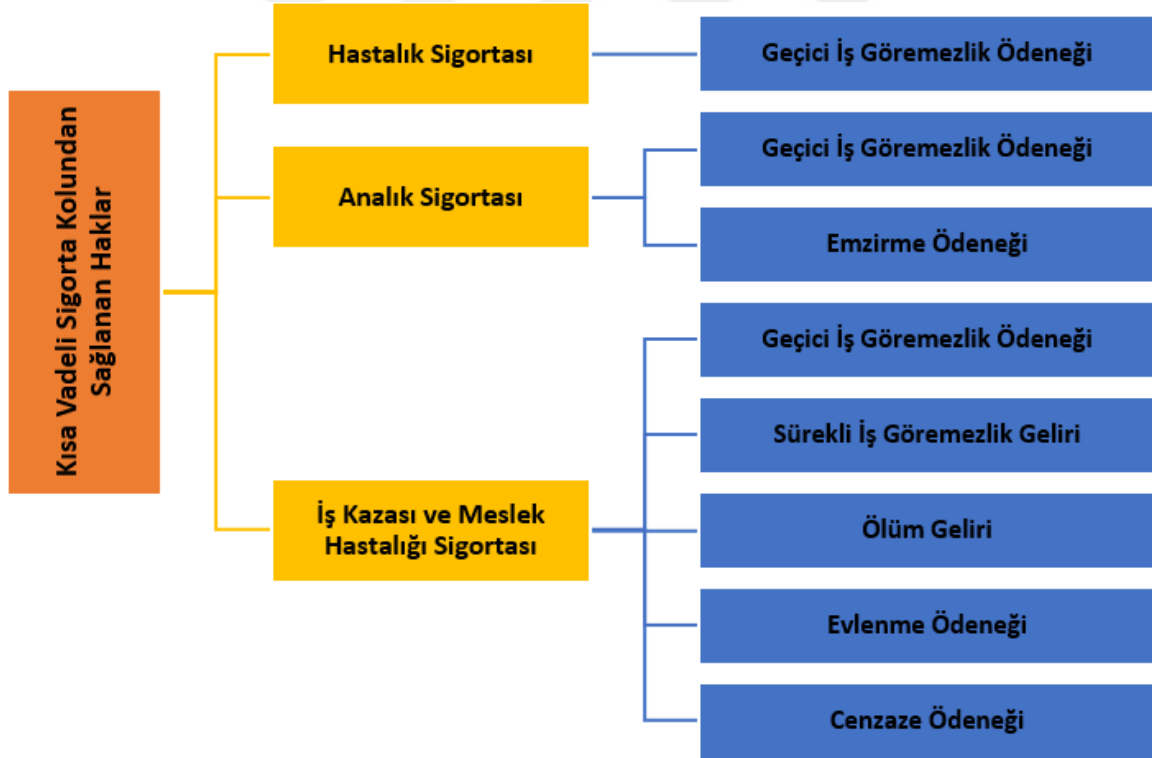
Kısa Vadeli Sigorta Kolundan Sağlanan Haklar

Hastalık Sigortası

Geçici İş Göremezlik Ödeneği

Analık Sigortası

Geçici İş Göremezlik Ödeneği

Emzirme Ödeneği

İş Kazası ve Meslek Hastalığı Sigortası

Geçici İş Göremezlik Ödeneği

Sürekli İş Göremezlik Geliri

Ölüm Geliri

Evlenme Ödeneği

Cenzaze Ödeneği